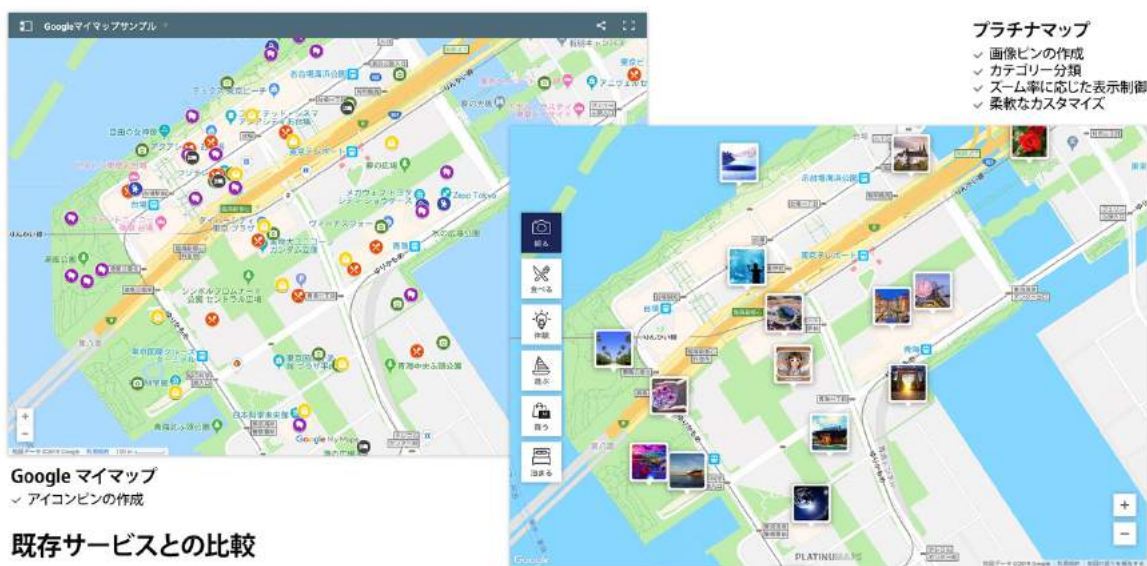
Googleマイマップサンプル

お台場海浜公園
自由の女神像
台場
ヴィーナスフォート
Zepp Tokyo
青海
シンボルプロムナード公園 セントラル広場
日本科学未来館
Google My Maps

Google マイマップ
✓ アイコンピンの作成

既存サービスとの比較

プラチナマップ
✓ 画像ピンの作成
✓ カテゴリー分類
✓ ズーム率に応じた表示制御
✓ 柔軟なカスタマイズ

撮る
食べる
体験
遊ぶ
買う
泊まる

お台場海浜公園
台場
東京テレポート
青海
PLATINUMMAPS
+
−